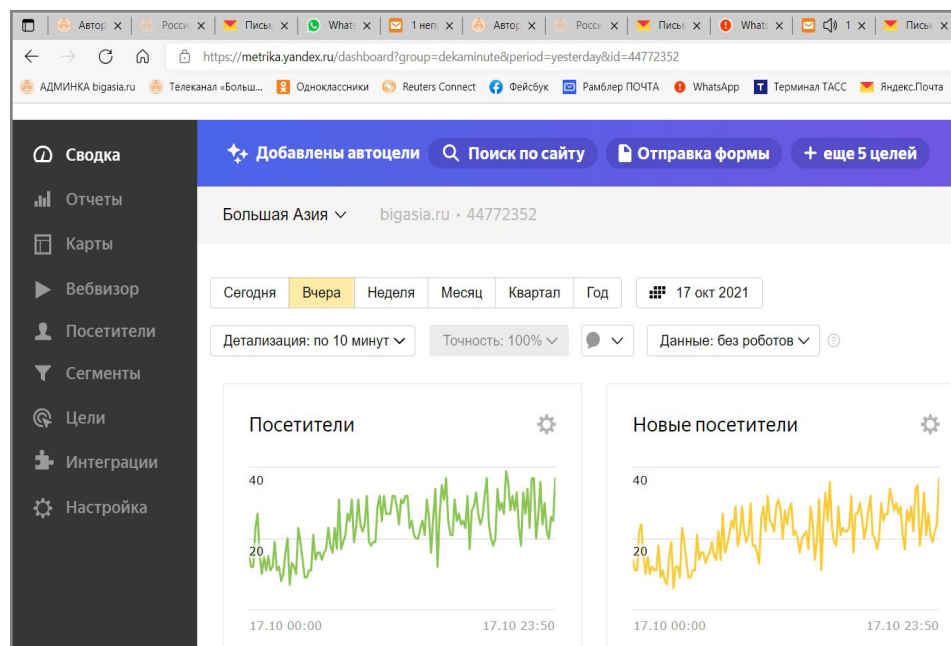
Автор | Росси | Письм | Whats | 1 неп | Автор | Росси | Письм | Whats | 1 | Письм

https://metrika.yandex.ru/dashboard?group=dekaminute&period=yesterday&id=44772352

АДМИНКА bigasia.ru | Телеканал «Больш... | Одноклассники | Reuters Connect | Фейсбук | Рамблер ПОЧТА | WhatsApp | Терминал ТАСС | Яндекс.Почта

Сводка
Отчеты
Карты
Вебвизор
Посетители
Сегменты
Цели
Интеграции
Настройка

Добавлены автоцели | Поиск по сайту | Отправка формы | + еще 5 целей

Большая Азия | bigasia.ru • 44772352

Сегодня | Вчера | Неделя | Месяц | Квартал | Год | 17 окт 2021

Детализация: по 10 минут | Точность: 100% | Данные: без роботов

Посетители
40
20
17.10 00:00 | 17.10 23:50

Новые посетители
40
20
17.10 00:00 | 17.10 23:50